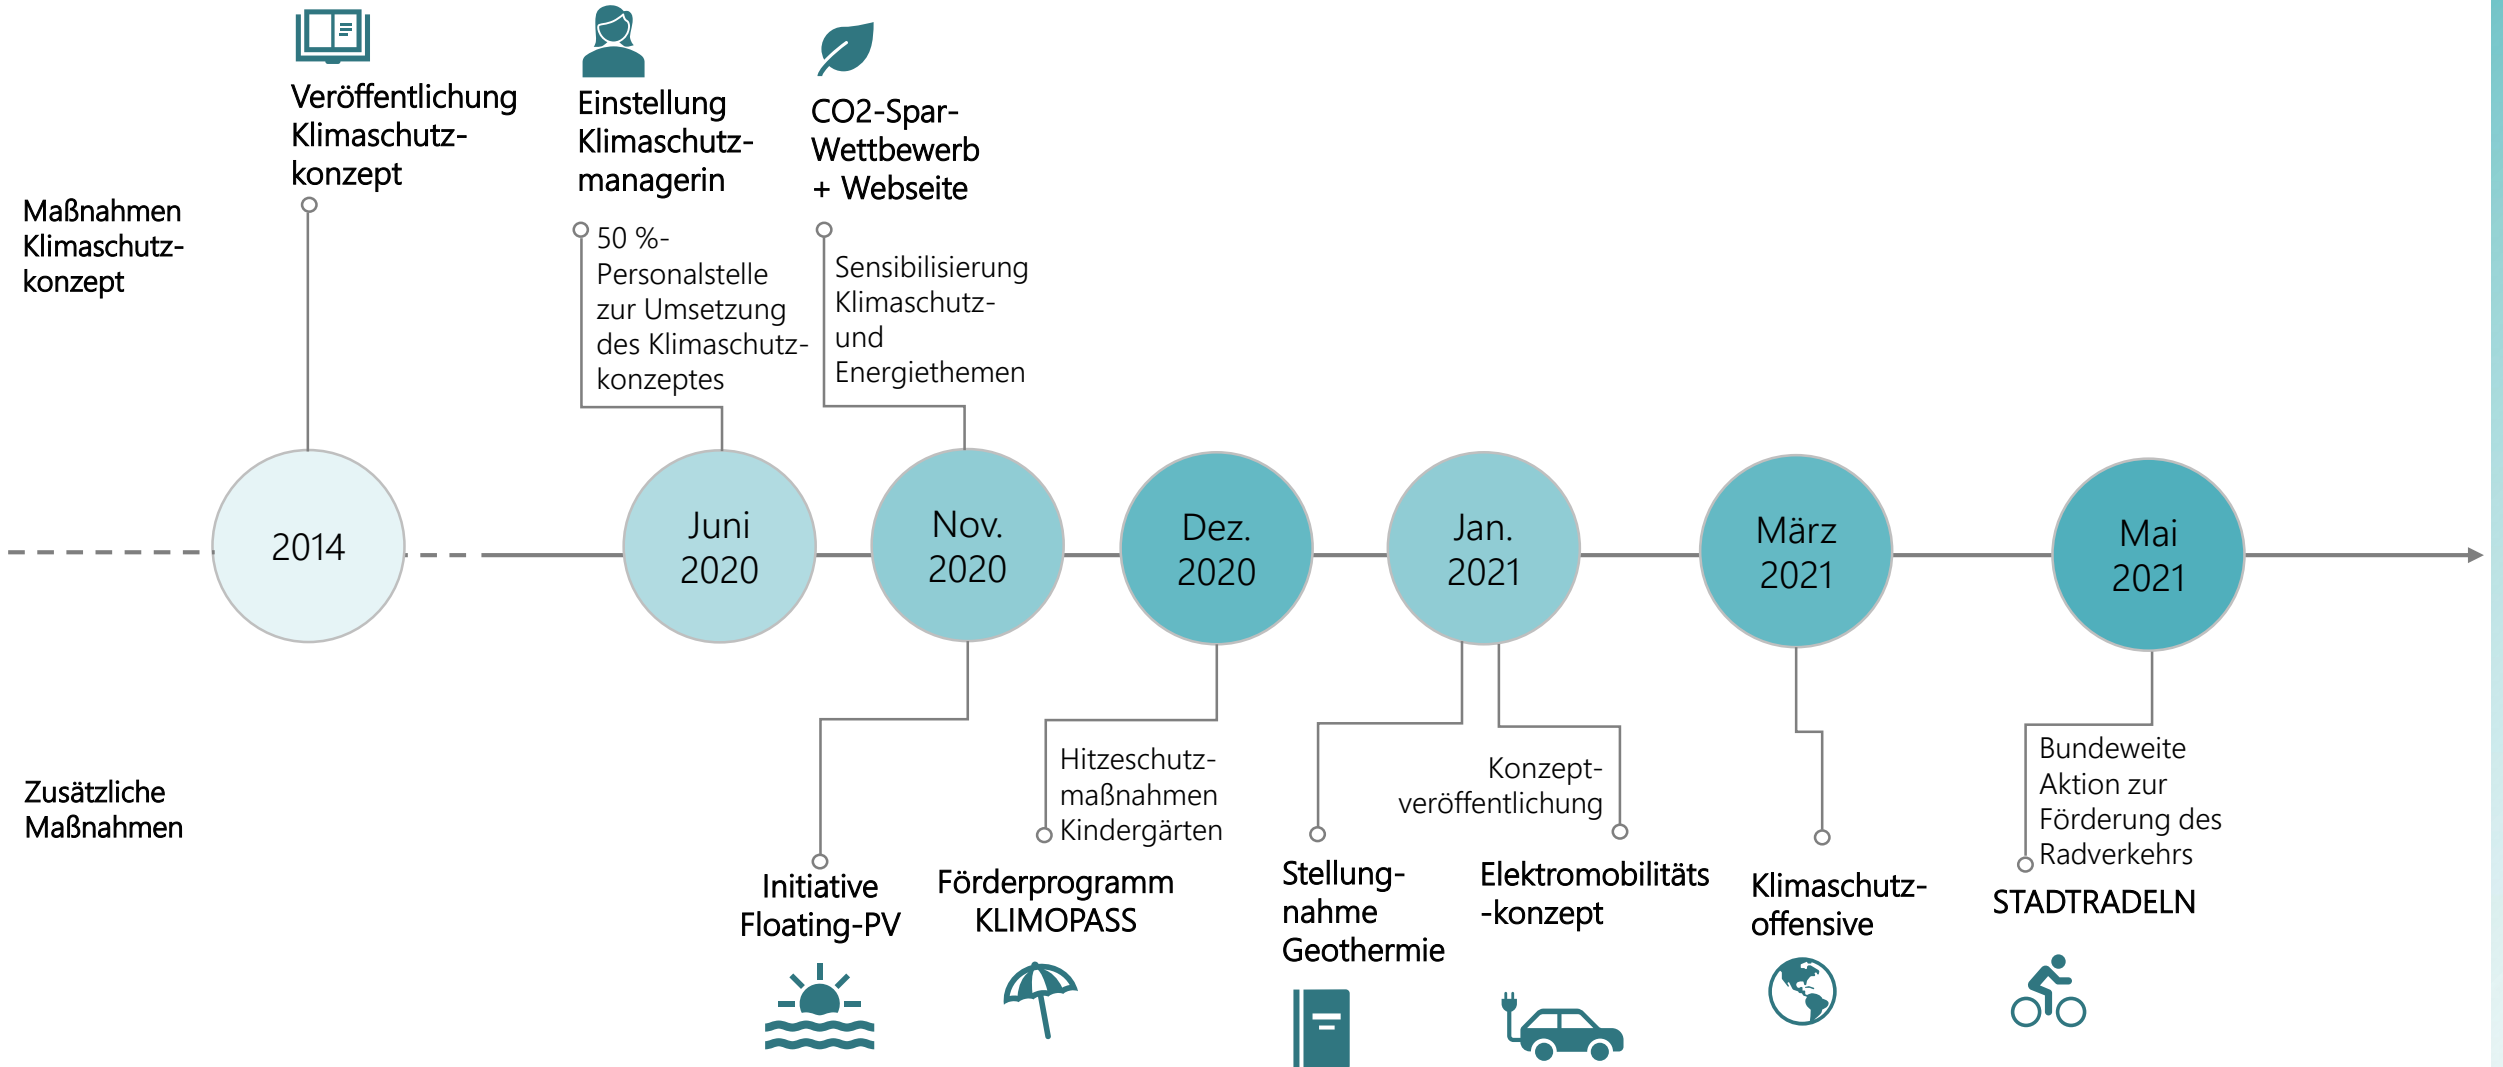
Maßnahmen Klimaschutzkonzept

Veröffentlichung Klimaschutzkonzept

Einstellung Klimaschutzmanagerin

50 %-Personalstelle zur Umsetzung des Klimaschutzkonzeptes

CO2-Spar-Wettbewerb + Webseite

Sensibilisierung Klimaschutz- und Energiethemen

2014

Juni 2020

Nov. 2020

Dez. 2020

Jan. 2021

März 2021

Mai 2021

Zusätzliche Maßnahmen

Initiative Floating-PV

Hitzeschutzmaßnahmen Kindergärten

Förderprogramm KLIMOPASS

Stellungnahme Geothermie

Konzeptveröffentlichung

Elektromobilitäts-konzept

Klimaschutzoffensive

Bundeweite Aktion zur Förderung des Radverkehrs

STADTRADELN